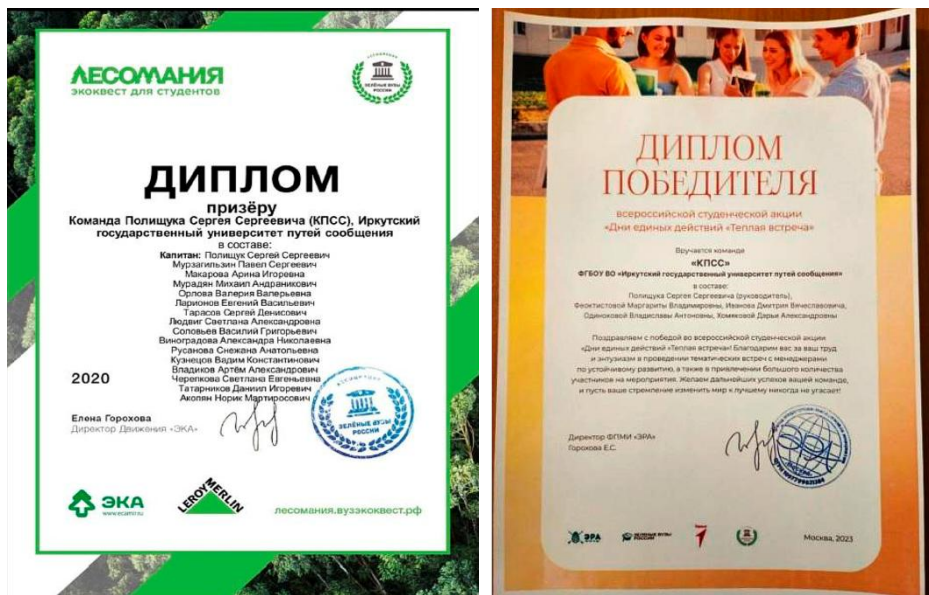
ЛЕСОМАНИЯ
экоквест для студентов

ЗЕЛЁНЫЕ ВУЗЫ РОССИИ

ДИПЛОМ
призёру
Команда Полищука Сергея Сергеевича (КПСС), Иркутский государственный университет путей сообщения
в составе:
Капитан: Полищук Сергей Сергеевич
Мурзагильдин Павел Сергеевич
Макарова Арина Игоревна
Мурадян Михаил Андраникович
Орлова Валерия Валерьевна
Ларионов Евгений Васильевич
Тарасов Сергей Денисович
Людвиг Светлана Александровна
Соловьев Василий Григорьевич
Виноградова Александра Николаевна
Русанова Снежана Анатольевна
Кузнецов Вадим Константинович
Владиков Артём Александрович
Черепкова Светлана Евгеньевна
Татарников Даниил Игоревич
Акопян Норик Мартиросович

2020

Елена Горохова
Директор Движения «ЭКА»

ЗЕЛЁНЫЕ ВУЗЫ РОССИИ

ЭКА www.ecamir.ru
LEROY MERLIN
лесомания.вузэкоквест.рф

ДИПЛОМ ПОБЕДИТЕЛЯ
всероссийской студенческой акции «Дни единых действий «Теплая встреча»

Вручается команде
«КПСС»
ФГБОУ ВО «Иркутский государственный университет путей сообщения»
в составе:
Полищука Сергея Сергеевича (руководитель),
Феоктистовой Маргариты Владимировны, Иванова Дмитрия Вячеславовича,
Одиноковой Владиславы Антоновны, Хомяковой Дарьи Александровны

Поздравляем с победой во всероссийской студенческой акции «Дни единых действий «Теплая встреча»! Благодарим вас за ваш труд и энтузиазм в проведении тематических встреч с менеджерами по устойчивому развитию, а также в привлечении большого количества участников на мероприятия. Желаем дальнейших успехов вашей команде, и пусть ваше стремление изменить мир к лучшему никогда не угасает!

Директор ФГПМИ «ЭРА»
Горохова Е.С.

ЭРА
Зелёные вузы России
Москва, 2023